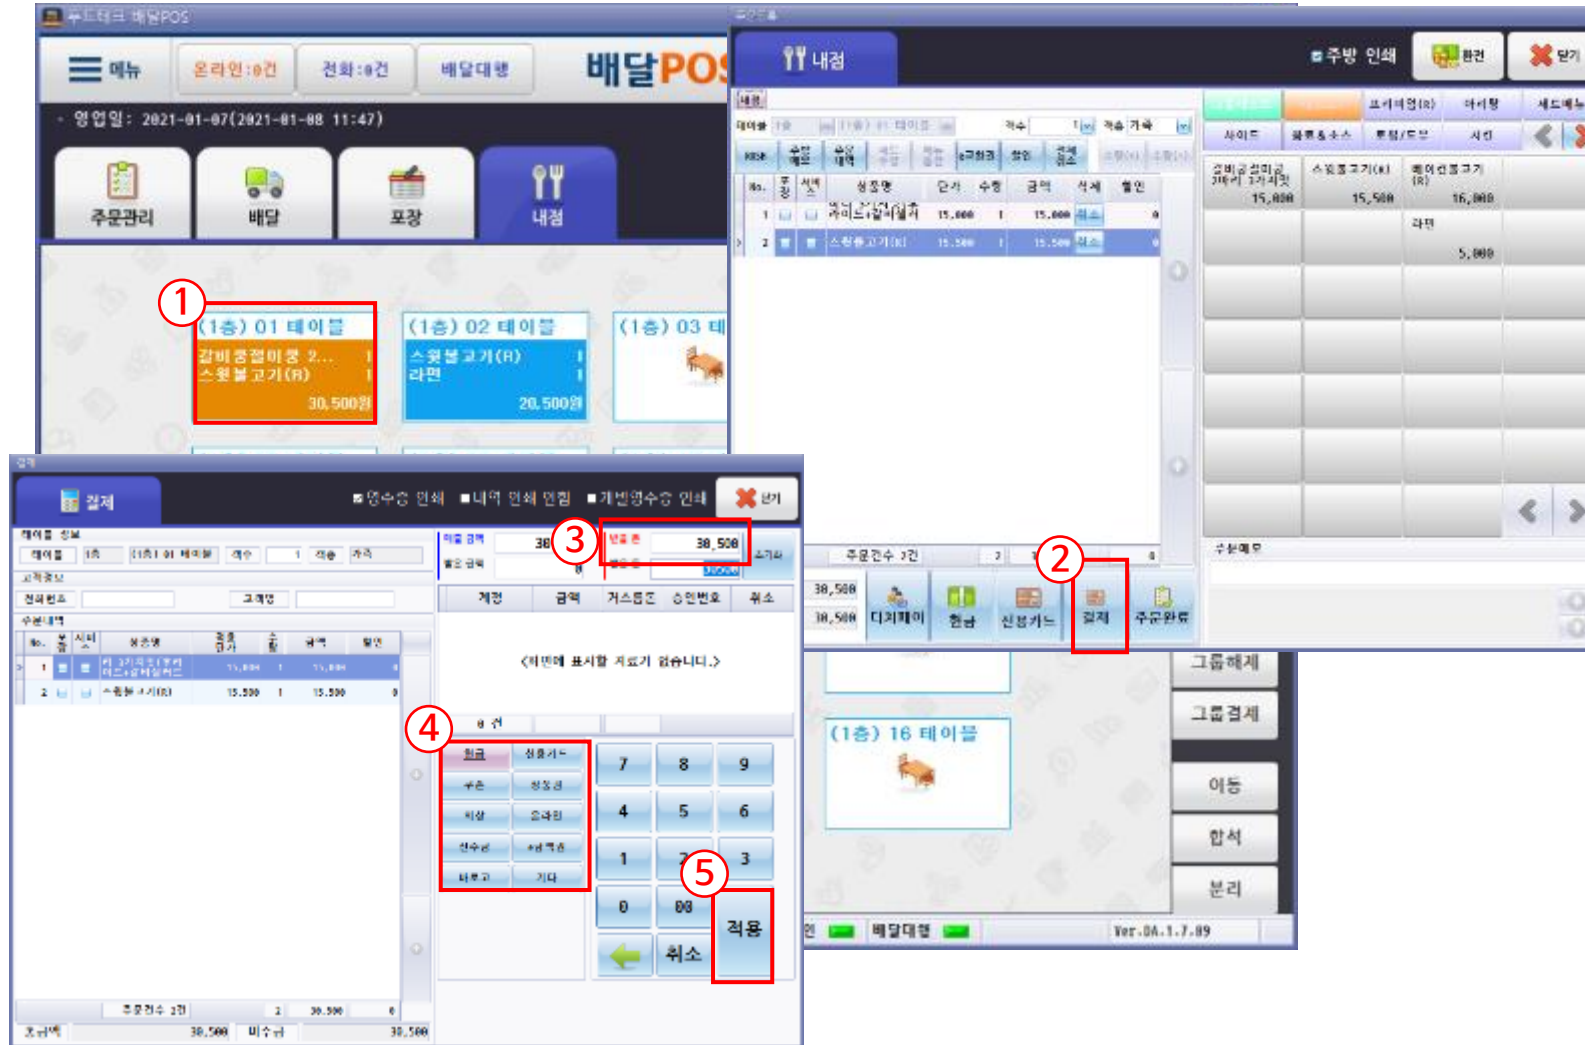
푸드테크 배달POS

메뉴 온라인:0건 전화:0건 배달대행 배달POS

- 영업일: 2021-01-07(2021-01-08 11:47)

주문관리 배달 포장 내점

①

(1층) 01 테이블
갈비꽃젓미쿵 2... 1
스윗불고기(R) 1
30,500원

(1층) 02 테이블
스윗불고기(R) 1
라면 1
20,500원

(1층) 03 테

내점 주방 인쇄 환전 닫기

테이블 적용 가격

No. 상품명 단가 수량 금액 삭제 할인
1 갈비꽃젓미쿵 15,000 1 15,000 취소 0
2 스윗불고기(R) 15,500 1 15,500 취소 0

프리미엄(R) 야식 세트메뉴
사이드 음료&소스 토핑/도우 사리

15,000 15,500 16,000
라면
5,000

주문건수 2건 2

30,500
30,500

디지페이 현금 신용카드 결제 주문완료

②

주문메모

(1층) 16 테이블

그룹해제 그룹결제 이동 합석 분리

배달대행 Ver.DA.1.7.89

결제

영수증 인쇄 내역 인쇄 안함 개별영수증 인쇄 닫기

테이블 정보
테이블 1층 (1층) 01 테이블 객수 1 적용 가격
고객정보
전화번호 고객명
주문내역
No. 상품명 금액 할인
1 갈비꽃젓미쿵 15,000 1 15,000 0
2 스윗불고기(R) 15,500 1 15,500 0

주문건수 2건 2 30,500 0
총금액 30,500 미수금 30,500

③

30,500

계정 금액 거스름돈 승인번호 취소

<화면에 표시할 자료가 없습니다.>

④

0 건

현금 신용카드
쿠폰 상품권
외상 포인트
선수금 배달대행
바로고 기타

7 8 9
4 5 6
1 2 3
0 00

⑤

적용
취소